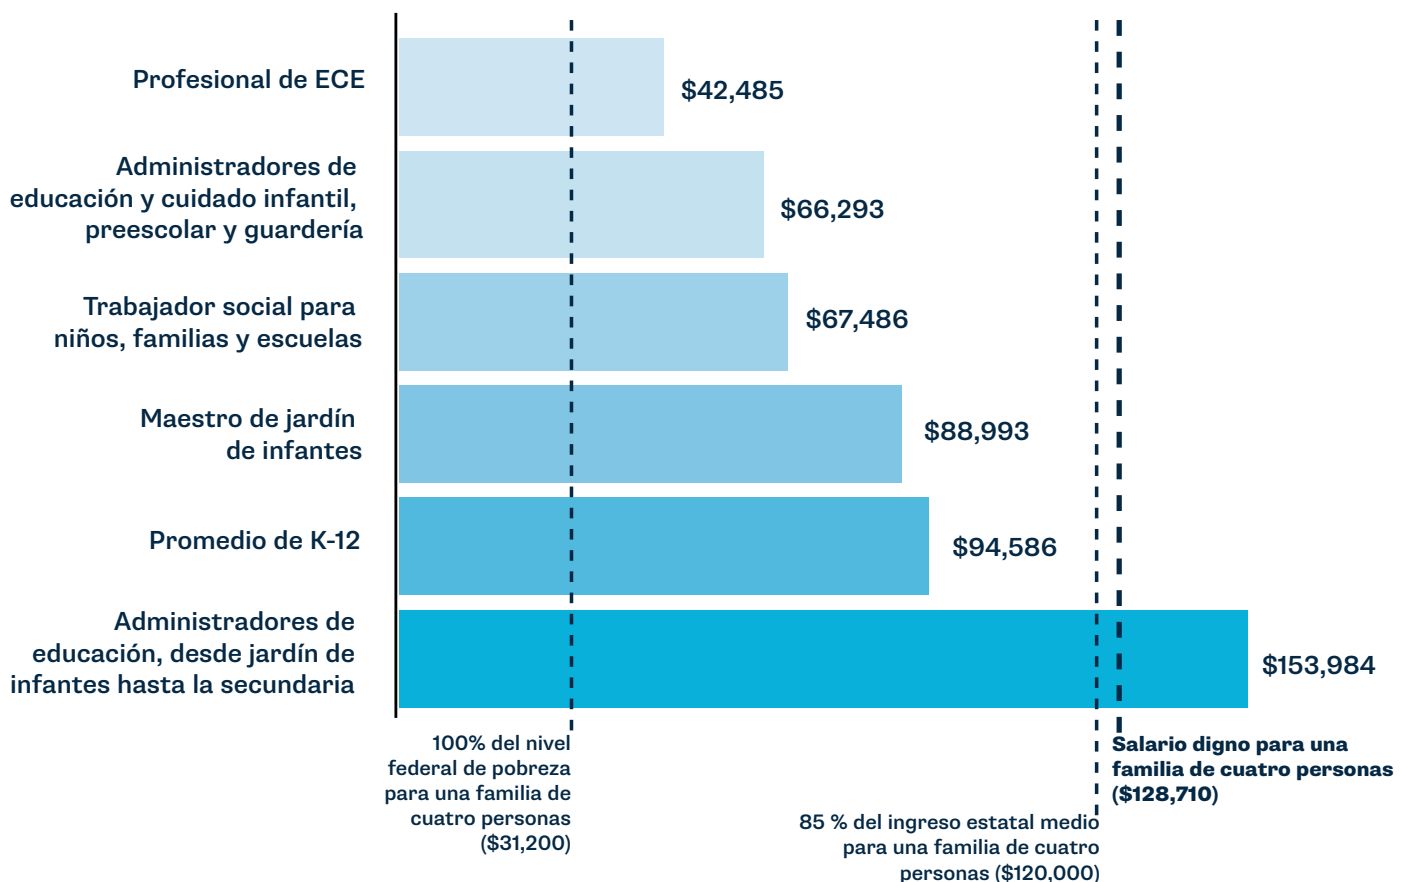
Profesional de ECE
$42,485

Administradores de educación y cuidado infantil, preescolar y guardería
$66,293

Trabajador social para niños, familias y escuelas
$67,486

Maestro de jardín de infantes
$88,993

Promedio de K-12
$94,586

Administradores de educación, desde jardín de infantes hasta la secundaria
$153,984

100% del nivel federal de pobreza para una familia de cuatro personas ($31,200)

85 % del ingreso estatal medio para una familia de cuatro personas ($120,000)

Salario digno para una familia de cuatro personas ($128,710)